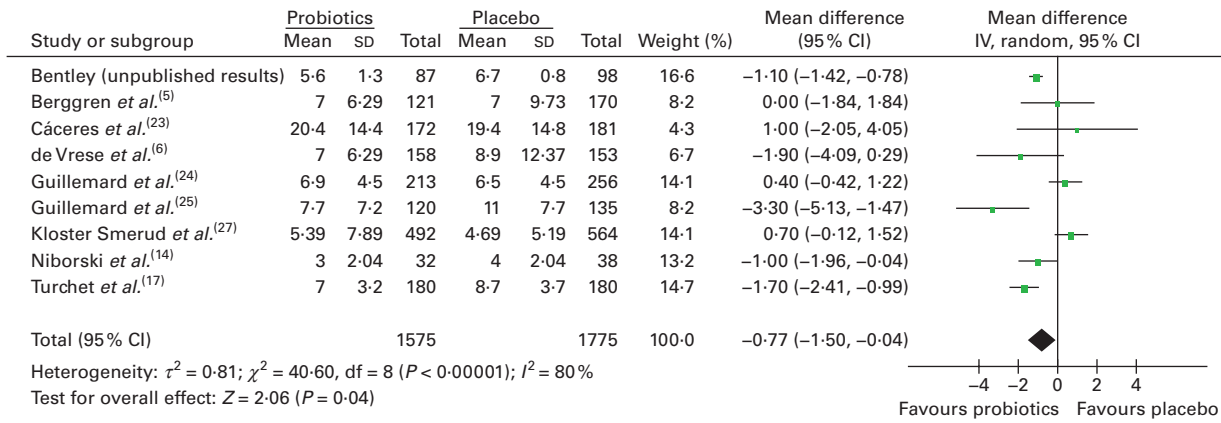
| Study or subgroup | Probiotics Mean | SD | Total | Placebo Mean | SD | Total | Weight (%) | Mean difference (95% CI) |
|---|---|---|---|---|---|---|---|---|
| Bentley (unpublished results) | 5·6 | 1·3 | 87 | 6·7 | 0·8 | 98 | 16·6 | –1·10 (–1·42, –0·78) |
| Berggren *et al.*$^{(5)}$ | 7 | 6·29 | 121 | 7 | 9·73 | 170 | 8·2 | 0·00 (–1·84, 1·84) |
| Cáceres *et al.*$^{(23)}$ | 20·4 | 14·4 | 172 | 19·4 | 14·8 | 181 | 4·3 | 1·00 (–2·05, 4·05) |
| de Vrese *et al.*$^{(6)}$ | 7 | 6·29 | 158 | 8·9 | 12·37 | 153 | 6·7 | –1·90 (–4·09, 0·29) |
| Guillemard *et al.*$^{(24)}$ | 6·9 | 4·5 | 213 | 6·5 | 4·5 | 256 | 14·1 | 0·40 (–0·42, 1·22) |
| Guillemard *et al.*$^{(25)}$ | 7·7 | 7·2 | 120 | 11 | 7·7 | 135 | 8·2 | –3·30 (–5·13, –1·47) |
| Kloster Smerud *et al.*$^{(27)}$ | 5·39 | 7·89 | 492 | 4·69 | 5·19 | 564 | 14·1 | 0·70 (–0·12, 1·52) |
| Niborski *et al.*$^{(14)}$ | 3 | 2·04 | 32 | 4 | 2·04 | 38 | 13·2 | –1·00 (–1·96, –0·04) |
| Turchet *et al.*$^{(17)}$ | 7 | 3·2 | 180 | 8·7 | 3·7 | 180 | 14·7 | –1·70 (–2·41, –0·99) |
| Total (95% CI) | | | 1575 | | | 1775 | 100·0 | –0·77 (–1·50, –0·04) |

Mean difference IV, random, 95% CI

Heterogeneity: $\tau^2 = 0·81$; $\chi^2 = 40·60$, df = 8 ($P < 0·00001$); $I^2 = 80\%$
Test for overall effect: $Z = 2·06$ ($P = 0·04$)

–4 –2 0 2 4
Favours probiotics Favours placebo